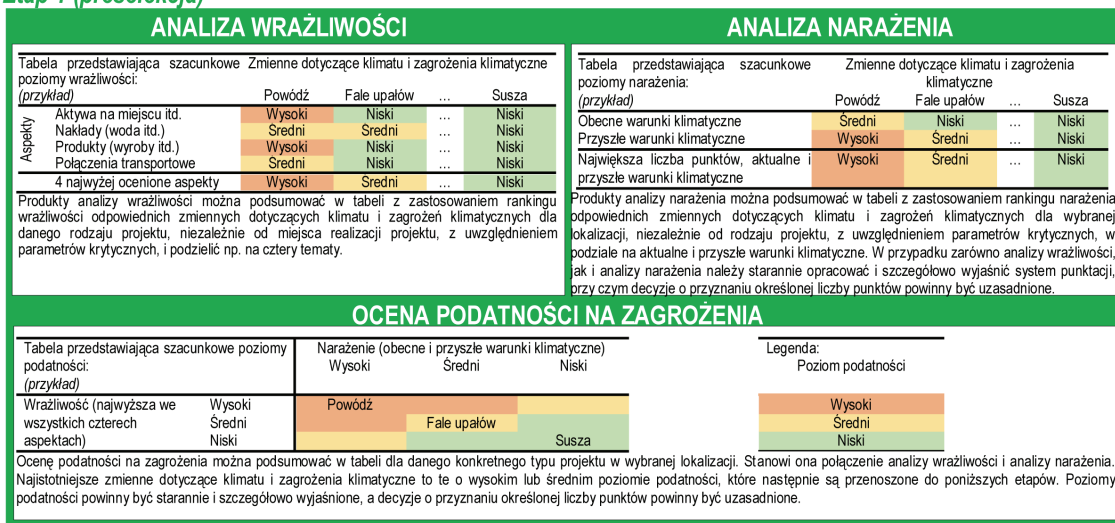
Etap 1 (przesiewy)

ANALIZA WRAŻLIWOŚCI

Tabela przedstawiająca szacunkowe poziomy wrażliwości:
(przykład)

Zmienne dotyczące klimatu i zagrożenia klimatyczne

| | | Powódź | Fale upałów | ... | Susza |
|---|---|---|---|---|---|
| Aspekty | Aktywa na miejscu itd. | Wysoki | Niski | ... | Niski |
| | Nakłady (woda itd.) | Średni | Średni | ... | Niski |
| | Produkty (wyroby itd.) | Wysoki | Niski | ... | Niski |
| | Połączenia transportowe | Średni | Niski | ... | Niski |
| | 4 najwyżej ocenione aspekty | Wysoki | Średni | ... | Niski |

Produkty analizy wrażliwości można podsumować w tabeli z zastosowaniem rankingu wrażliwości odpowiednich zmiennych dotyczących klimatu i zagrożeń klimatycznych dla danego rodzaju projektu, niezależnie od miejsca realizacji projektu, z uwzględnieniem parametrów krytycznych, i podzielić np. na cztery tematy.

ANALIZA NARAŻENIA

Tabela przedstawiająca szacunkowe poziomy narażenia:
(przykład)

Zmienne dotyczące klimatu i zagrożenia klimatyczne

| | Powódź | Fale upałów | ... | Susza |
|---|---|---|---|---|
| Obecne warunki klimatyczne | Średni | Niski | ... | Niski |
| Przyszłe warunki klimatyczne | Wysoki | Średni | ... | Niski |
| Największa liczba punktów, aktualne i przyszłe warunki klimatyczne | Wysoki | Średni | ... | Niski |

Produkty analizy narażenia można podsumować w tabeli z zastosowaniem rankingu narażenia odpowiednich zmiennych dotyczących klimatu i zagrożeń klimatycznych dla wybranej lokalizacji, niezależnie od rodzaju projektu, z uwzględnieniem parametrów krytycznych, w podziale na aktualne i przyszłe warunki klimatyczne. W przypadku zarówno analizy wrażliwości, jak i analizy narażenia należy starannie opracować i szczegółowo wyjaśnić system punktacji, przy czym decyzje o przyznaniu określonej liczby punktów powinny być uzasadnione.

OCENA PODATNOŚCI NA ZAGROŻENIA

Tabela przedstawiająca szacunkowe poziomy podatności:
(przykład)

Narażenie (obecne i przyszłe warunki klimatyczne)

| | | Wysoki | Średni | Niski |
|---|---|---|---|---|
| Wrażliwość (najwyższa we wszystkich czterech aspektach) | Wysoki | Powódź | | |
| | Średni | | Fale upałów | |
| | Niski | | | Susza |

Legenda:
Poziom podatności
Wysoki
Średni
Niski

Ocenę podatności na zagrożenia można podsumować w tabeli dla danego konkretnego typu projektu w wybranej lokalizacji. Stanowi ona połączenie analizy wrażliwości i analizy narażenia. Najistotniejsze zmienne dotyczące klimatu i zagrożenia klimatyczne to te o wysokim lub średnim poziomie podatności, które następnie są przenoszone do poniższych etapów. Poziomy podatności powinny być starannie i szczegółowo wyjaśnione, a decyzje o przyznaniu określonej liczby punktów powinny być uzasadnione.